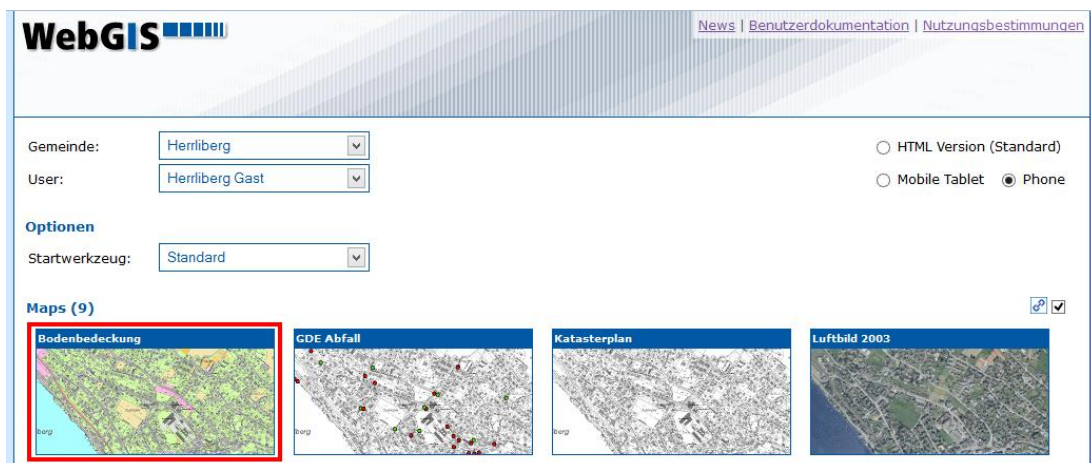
WebGIS

News | Benutzerdokumentation | Nutzungsbestimmungen

Gemeinde: Herrliberg

User: Herrliberg Gast

HTML Version (Standard)

Mobile Tablet Phone

Optionen

Startwerkzeug: Standard

Maps (9)

Bodenbedeckung

GDE Abfall

Katasterplan

Luftbild 2003

berg

berg